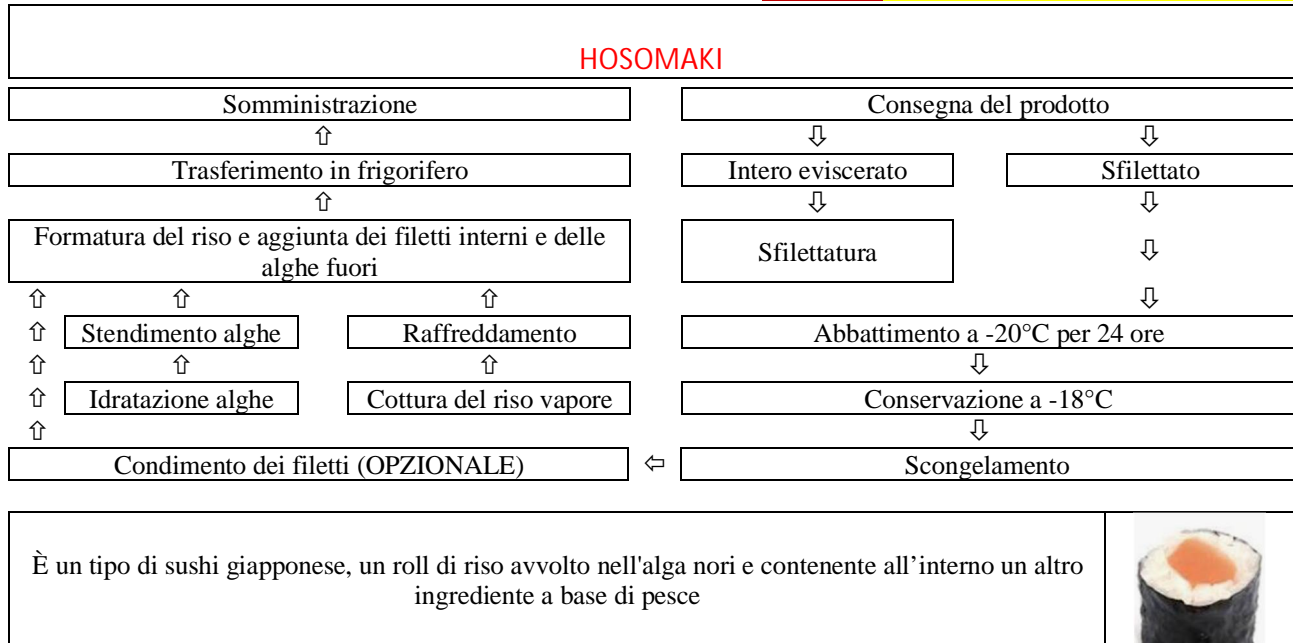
HOSOMAKI

Somministrazione
⇧
Trasferimento in frigorifero
⇧
Formatura del riso e aggiunta dei filetti interni e delle alghe fuori
⇧ ⇧ ⇧
⇧ Stendimento alghe | Raffreddamento
⇧ ⇧ ⇧
⇧ Idratazione alghe | Cottura del riso vapore
⇧
Condimento dei filetti (OPZIONALE) ⇦

Consegna del prodotto
⇩ ⇩
Intero eviscerato | Sfilettato
⇩ ⇩
Sfilettatura ⇩
⇩
Abbattimento a -20°C per 24 ore
⇩
Conservazione a -18°C
⇩
Scongelamento

È un tipo di sushi giapponese, un roll di riso avvolto nell'alga nori e contenente all’interno un altro ingrediente a base di pesce